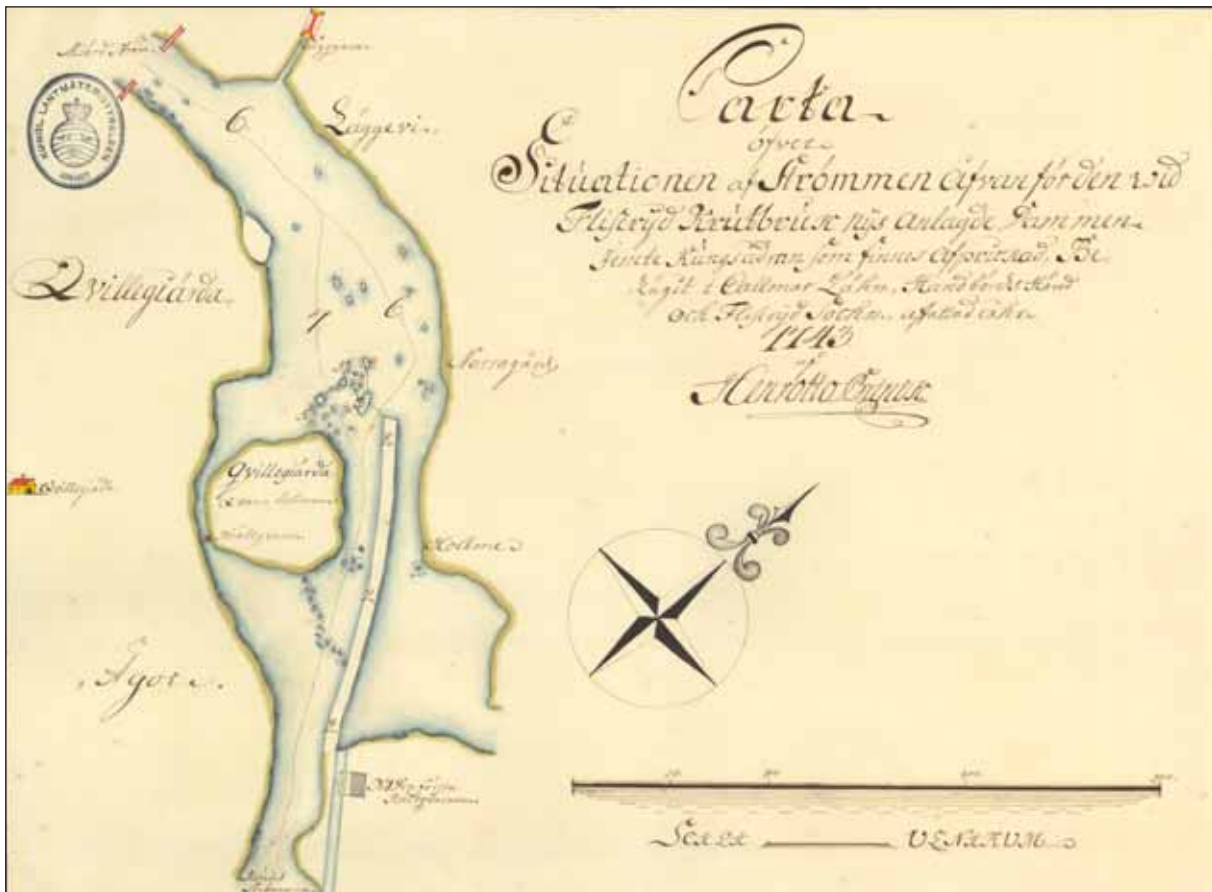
Carta
öfver
Situationen af Strömmen ofvan för den vid Fliserijd Krutbruk nyss anlagde Dammen, jemte Kungsådran som finnes afritad. Be lägit i Calmar Lähn, Handbörds Hund och Flisrijd Sochn, afmätt åhr 1743
af
Henrik Otto Öhquist

Läggevi

Qvillegiärda

Qvillegiärda

Narragård

Kollone

Agor

Scala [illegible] Ulnarum

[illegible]

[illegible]

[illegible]

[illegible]

6

7

6

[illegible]

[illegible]

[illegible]

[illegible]

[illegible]